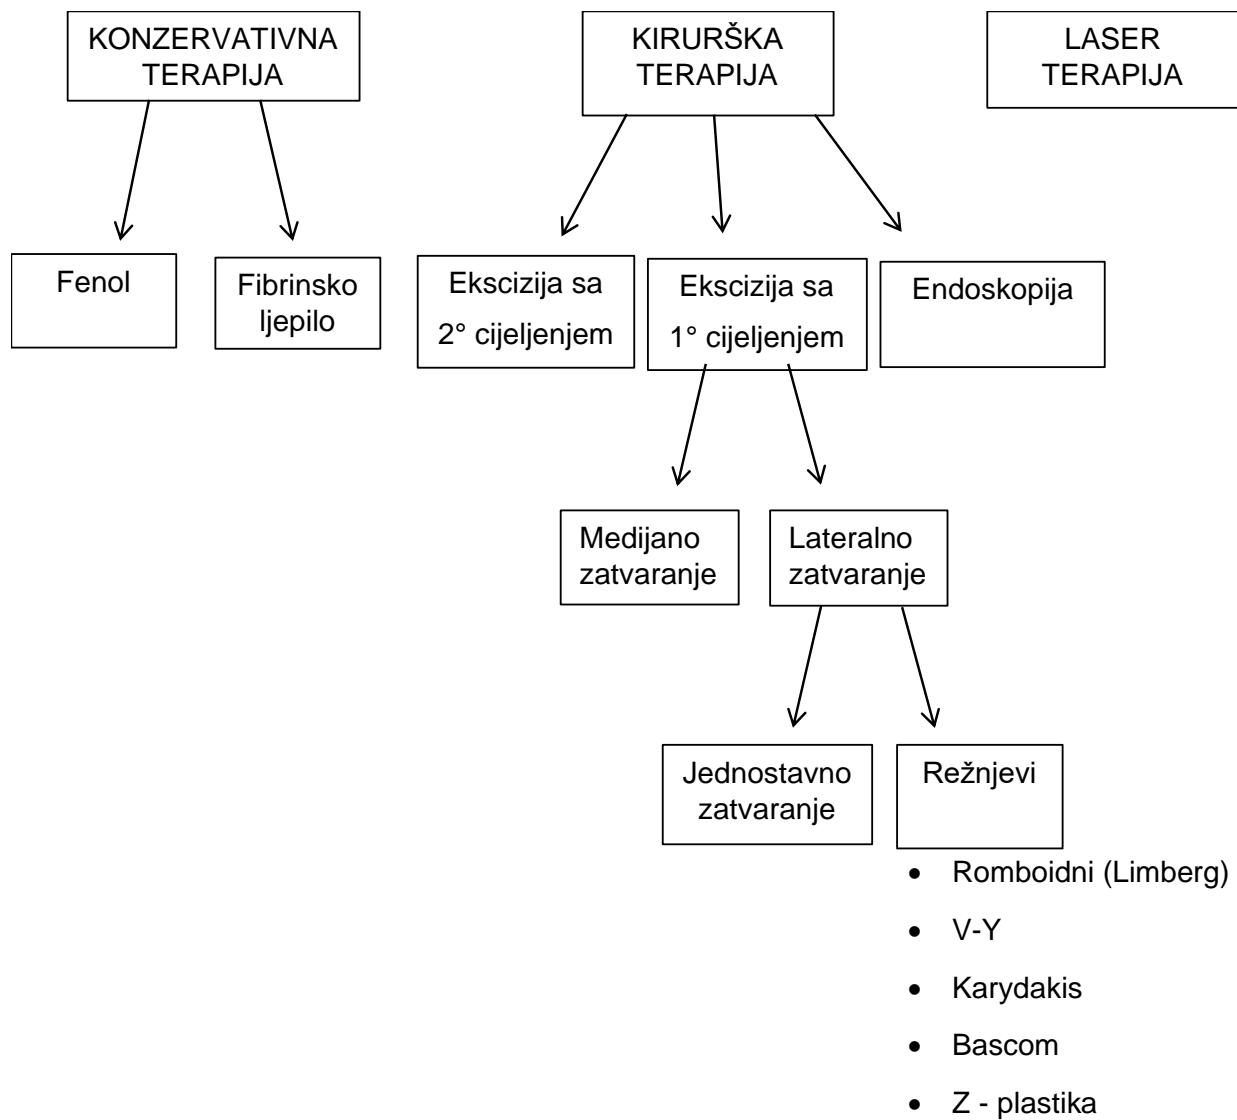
KONZERVATIVNA TERAPIJA

KIRURŠKA TERAPIJA

LASER TERAPIJA

Fenol

Fibrinsko ljepilo

Ekscizija sa 2° cijeljenjem

Ekscizija sa 1° cijeljenjem

Endoskopija

Medijano zatvaranje

Lateralno zatvaranje

Jednostavno zatvaranje

Režnjevi

- Romboidni (Limberg)
- V-Y
- Karydakis
- Bascom
- Z - plastika